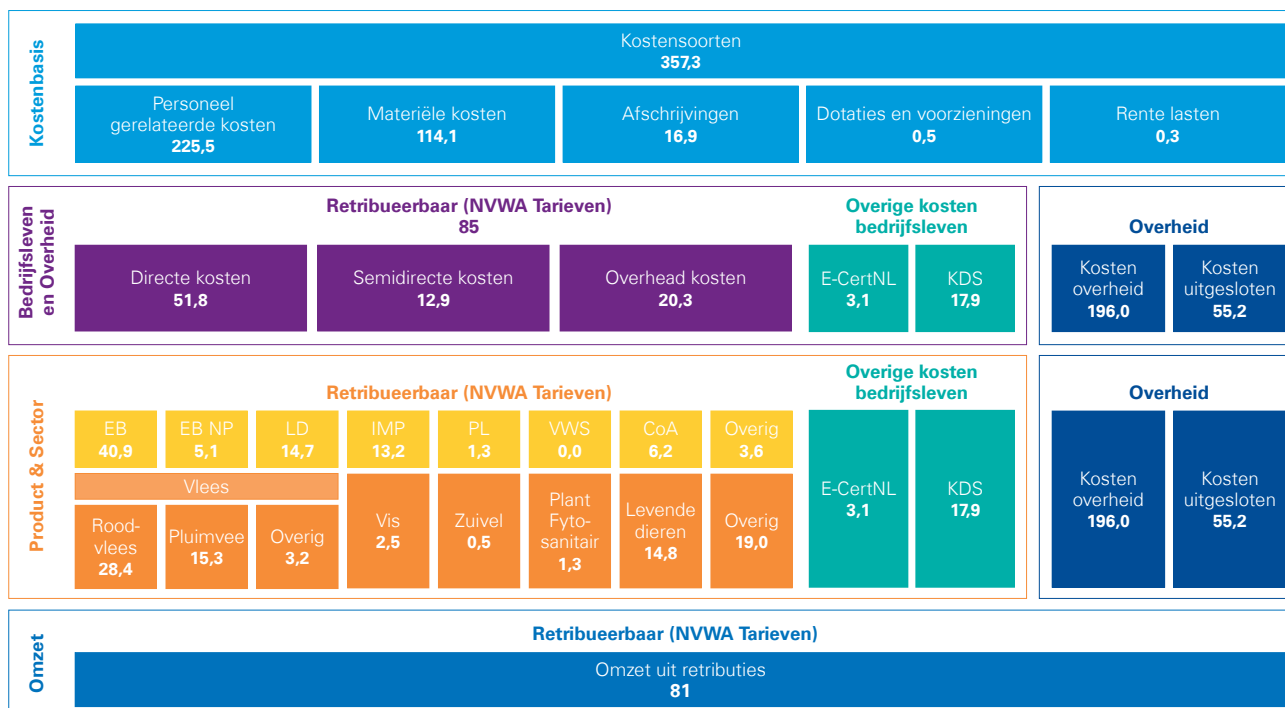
Kostenbasis

Kostensoorten
357,3

Personeel gerelateerde kosten
225,5

Materiële kosten
114,1

Afschrijvingen
16,9

Dotaties en voorzieningen
0,5

Rente lasten
0,3

Bedrijfsleven en Overheid

Retribueerbaar (NVWA Tarieven)
85

Directe kosten
51,8

Semidirecte kosten
12,9

Overhead kosten
20,3

Overige kosten bedrijfsleven

E-CertNL
3,1

KDS
17,9

Overheid

Kosten overheid
196,0

Kosten uitgesloten
55,2

Product & Sector

Retribueerbaar (NVWA Tarieven)

EB
40,9

EB NP
5,1

LD
14,7

IMP
13,2

PL
1,3

VWS
0,0

CoA
6,2

Overig
3,6

Vlees

Rood-vlees
28,4

Pluimvee
15,3

Overig
3,2

Vis
2,5

Zuivel
0,5

Plant Fyto-sanitair
1,3

Levende dieren
14,8

Overig
19,0

Overige kosten bedrijfsleven

E-CertNL
3,1

KDS
17,9

Overheid

Kosten overheid
196,0

Kosten uitgesloten
55,2

Omzet

Retribueerbaar (NVWA Tarieven)

Omzet uit retributies
81